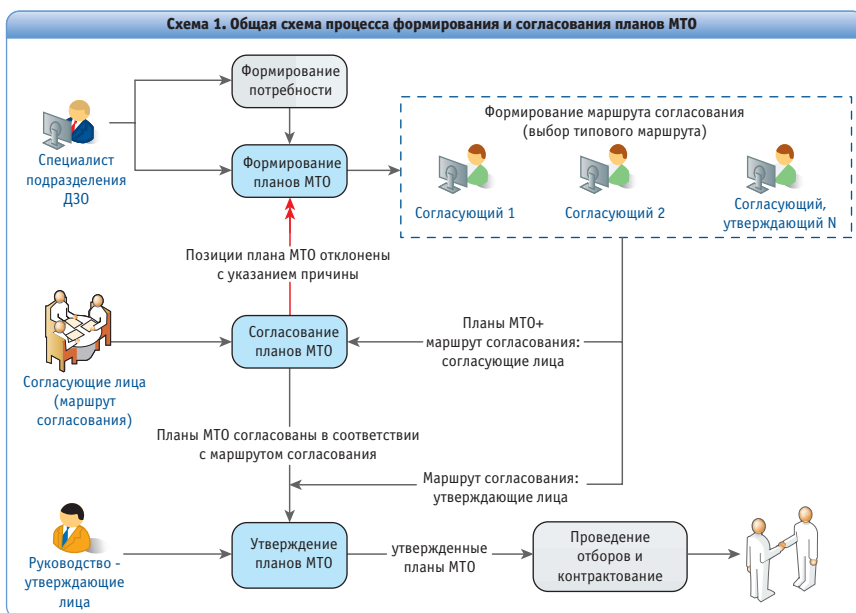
Схема 1. Общая схема процесса формирования и согласования планов МТО

Формирование потребности

Специалист подразделения ДЗО

Формирование планов МТО

Формирование маршрута согласования (выбор типового маршрута)

Согласующий 1

Согласующий 2

Согласующий, утверждающий N

Позиции плана МТО отклонены с указанием причины

Согласование планов МТО

Планы МТО+ маршрут согласования: согласующие лица

Согласующие лица (маршрут согласования)

Планы МТО согласованы в соответствии с маршрутом согласования

Маршрут согласования: утверждающие лица

Руководство - утверждающие лица

Утверждение планов МТО

утвержденные планы МТО

Проведение отборов и контрактование